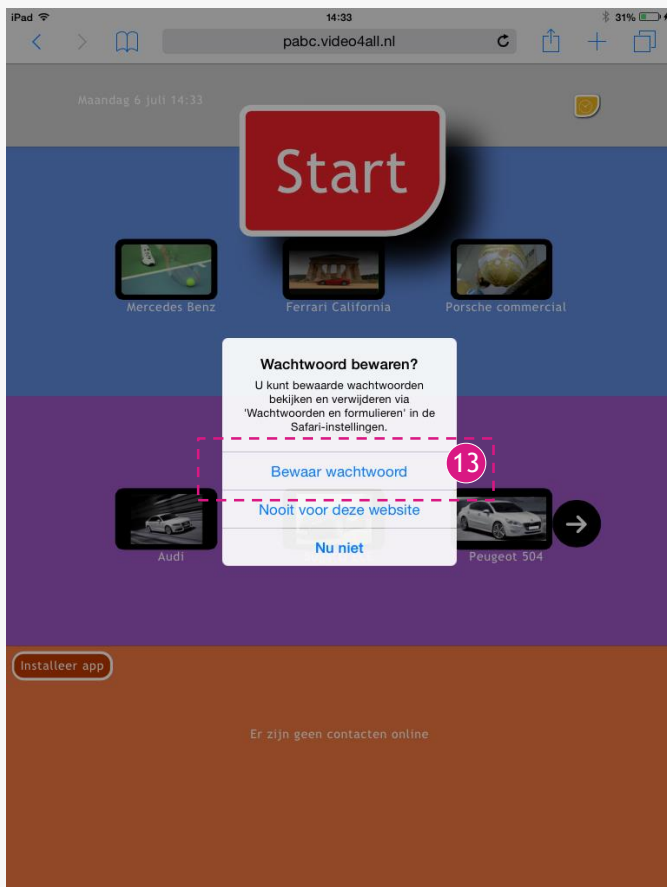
iPad
14:33
31%
pabc.video4all.nl

Maandag 6 juli 14:33

Start

Mercedes Benz
Ferrari California
Porsche commercial

Wachtwoord bewaren?
U kunt bewaarde wachtwoorden bekijken en verwijderen via 'Wachtwoorden en formulieren' in de Safari-instellingen.

Bewaar wachtwoord
13
Nooit voor deze website
Nu niet

Audi
Peugeot 504

Installeer app

Er zijn geen contacten online